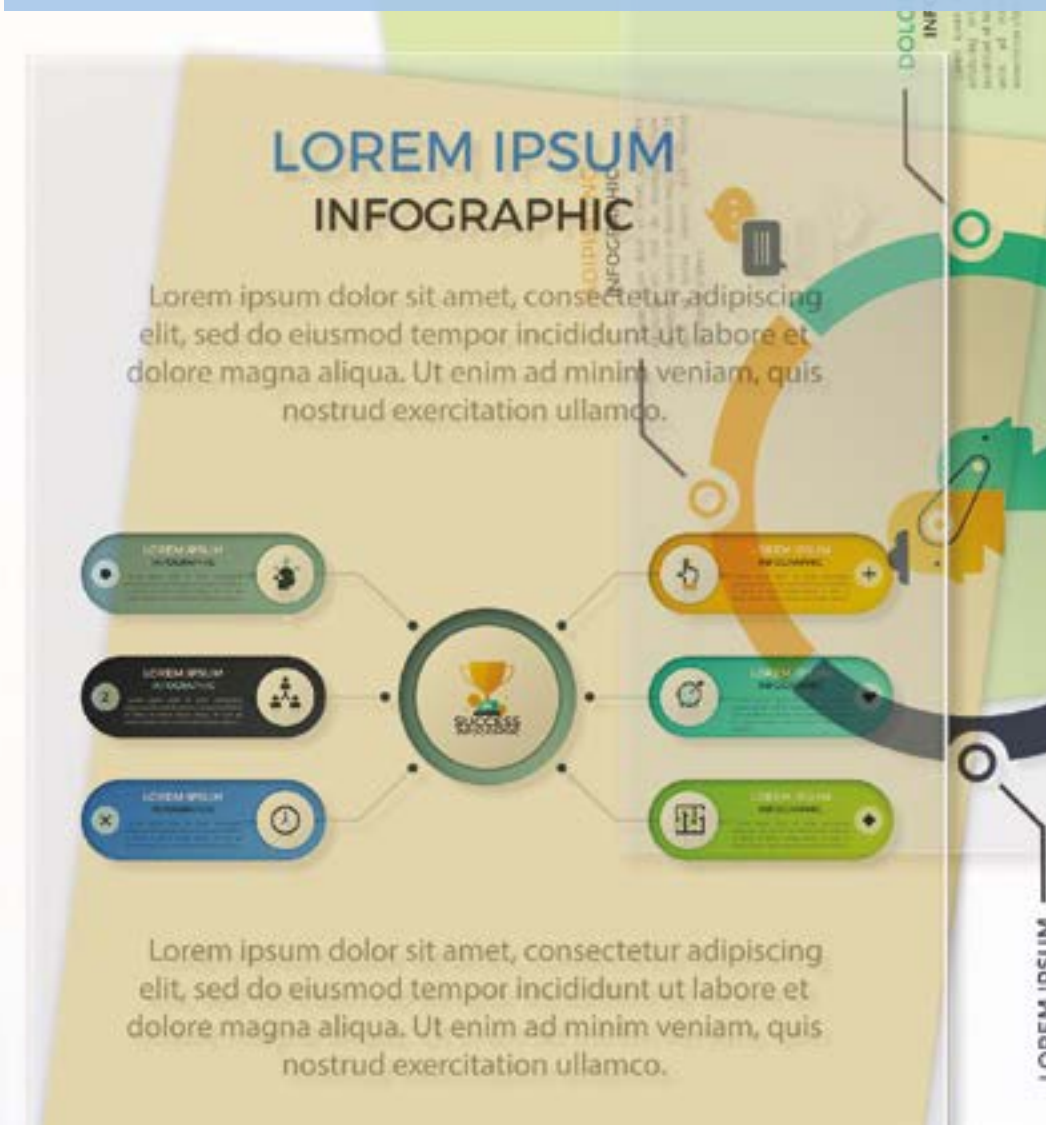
LOREM IPSUM
INFOGRAPHIC

Lorem ipsum dolor sit amet, consectetur adipiscing elit, sed do eiusmod tempor incididunt ut labore et dolore magna aliqua. Ut enim ad minim veniam, quis nostrud exercitation ullamco.

LOREM IPSUM
INFOGRAPHIC
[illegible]

2
LOREM IPSUM
INFOGRAPHIC
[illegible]

LOREM IPSUM
INFOGRAPHIC
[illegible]

SUCCESS

LOREM IPSUM
INFOGRAPHIC
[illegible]

LOREM IPSUM
INFOGRAPHIC
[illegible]

LOREM IPSUM
INFOGRAPHIC
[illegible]

Lorem ipsum dolor sit amet, consectetur adipiscing elit, sed do eiusmod tempor incididunt ut labore et dolore magna aliqua. Ut enim ad minim veniam, quis nostrud exercitation ullamco.

DOLO
INF

LOREM IPSUM